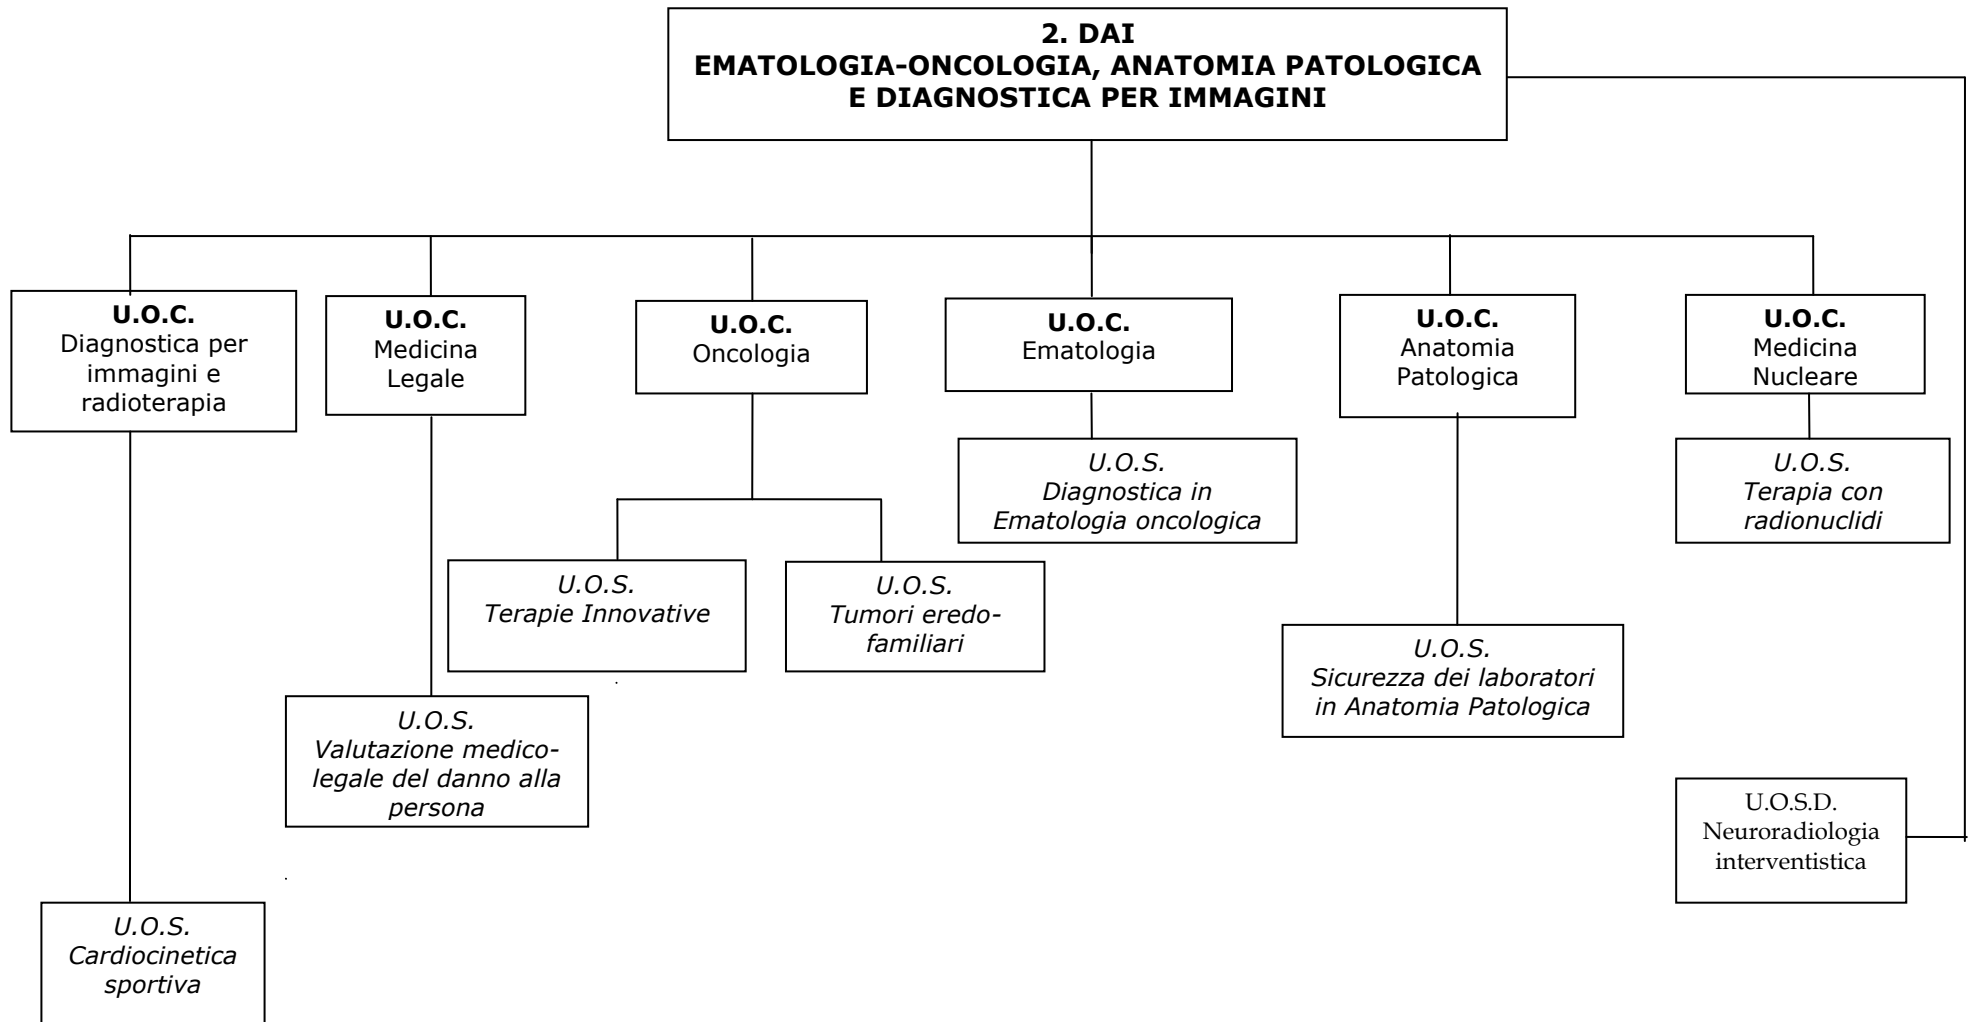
**2. DAI**
**EMATOLOGIA-ONCOLOGIA, ANATOMIA PATOLOGICA E DIAGNOSTICA PER IMMAGINI**

**U.O.C.**
Diagnostica per immagini e radioterapia

**U.O.C.**
Medicina Legale

**U.O.C.**
Oncologia

**U.O.C.**
Ematologia

**U.O.C.**
Anatomia Patologica

**U.O.C.**
Medicina Nucleare

*U.O.S.*
*Diagnostica in Ematologia oncologica*

*U.O.S.*
*Terapia con radionuclidi*

*U.O.S.*
*Terapie Innovative*

*U.O.S.*
*Tumori eredo-familiari*

*U.O.S.*
*Sicurezza dei laboratori in Anatomia Patologica*

*U.O.S.*
*Valutazione medico-legale del danno alla persona*

U.O.S.D.
Neuroradiologia interventistica

*U.O.S.*
*Cardiocinetica sportiva*